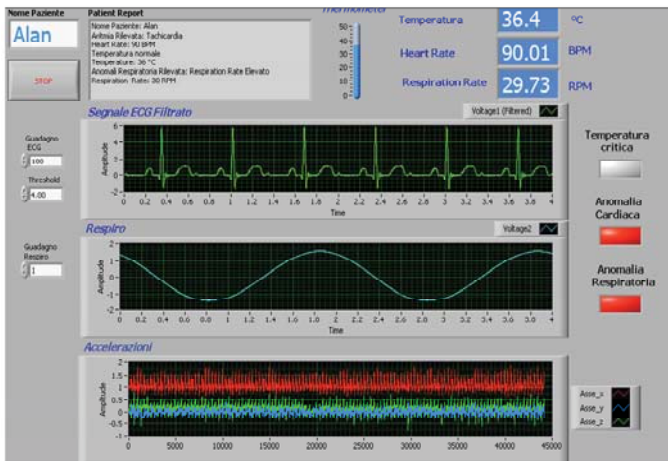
Nome Paziente
Alan
STOP

Patient Report
Nome Paziente: Alan
Aritmia Rilevata: Tachicardia
Heart Rate: 90 BPM
Temperatura normale
Temperature: 36 °C
Anomalia Respiratoria Rilevata: Respiration Rate Elevato
Respiration Rate: 30 RPM

Thermometer
50
40
30
20
10
0

Temperatura 36.4 °C
Heart Rate 90.01 BPM
Respiration Rate 29.73 RPM

Segnale ECG Filtrato
Voltage1 (Filtered)
Guadagno ECG
100
Threshold
4.00
Amplitude
6
4
2
0
-2
0 0.2 0.4 0.6 0.8 1 1.2 1.4 1.6 1.8 2 2.2 2.4 2.6 2.8 3 3.2 3.4 3.6 3.8 4
Time

Temperatura critica
Anomalia Cardiaca
Anomalia Respiratoria

Respiro
Voltage2
Guadagno Respiro
1
Amplitude
2
1
0
-1
-2
0 0.2 0.4 0.6 0.8 1 1.2 1.4 1.6 1.8 2 2.2 2.4 2.6 2.8 3 3.2 3.4 3.6 3.8 4
Time

Accelerazioni
Amplitude
2
1.5
1
0.5
0
-0.5
-1
0 5000 10000 15000 20000 25000 30000 35000 40000 45000
Asse_x
Asse_y
Asse_z